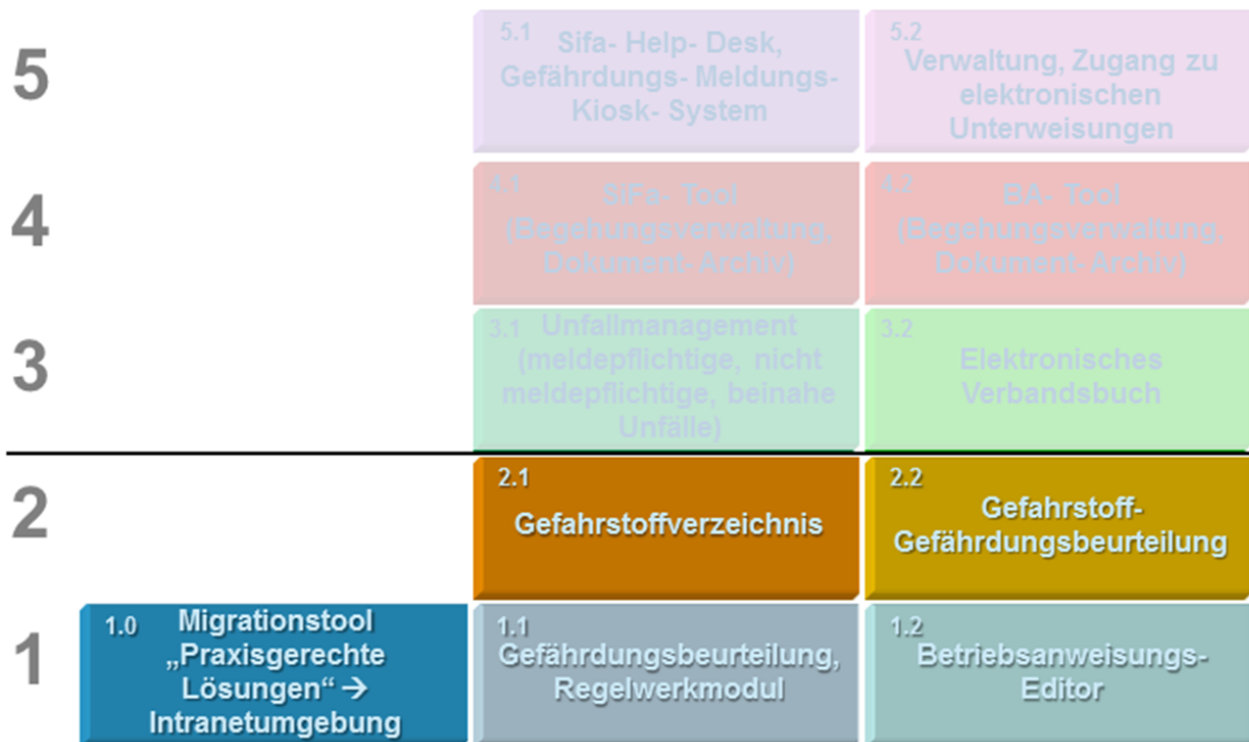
5

5.1 Sifa- Help- Desk, Gefährdungs- Meldungs- Kiosk- System

5.2 Verwaltung, Zugang zu elektronischen Unterweisungen

4

4.1 SiFa- Tool (Begehungsverwaltung, Dokument- Archiv)

4.2 BA- Tool (Begehungsverwaltung, Dokument- Archiv)

3

3.1 Unfallmanagement (meldepflichtige, nicht meldepflichtige, beinahe Unfälle)

3.2 Elektronisches Verbandsbuch

2

2.1 Gefahrstoffverzeichnis

2.2 Gefahrstoff- Gefährdungsbeurteilung

1

1.0 Migrationstool „Praxisgerechte Lösungen“ → Intranetumgebung

1.1 Gefährdungsbeurteilung, Regelwerkmodul

1.2 Betriebsanweisungs- Editor